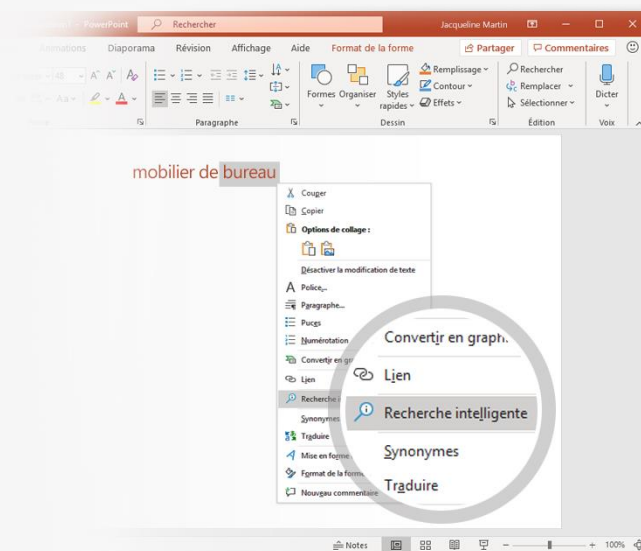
PowerPoint Rechercher Jacqueline Martin

Animations Diaporama Révision Affichage Aide Format de la forme Partager Commentaires

Formes Organiser Styles rapides Remplissage Contour Effets Rechercher Remplacer Sélectionner Dicter

Paragraphe Dessin Édition Voix

mobilier de bureau

Couper
Copier
Options de collage :
Désactiver la modification de texte
Police...
Paragraphe...
Puces
Numérotation
Convertir en gr
Lien
Recherche i
Synonymes
Traduire
Mise en forme
Format de la form
Nouveau commentaire

Convertir en graph
Lien
Recherche intelligente
Synonymes
Traduire

Notes 100%